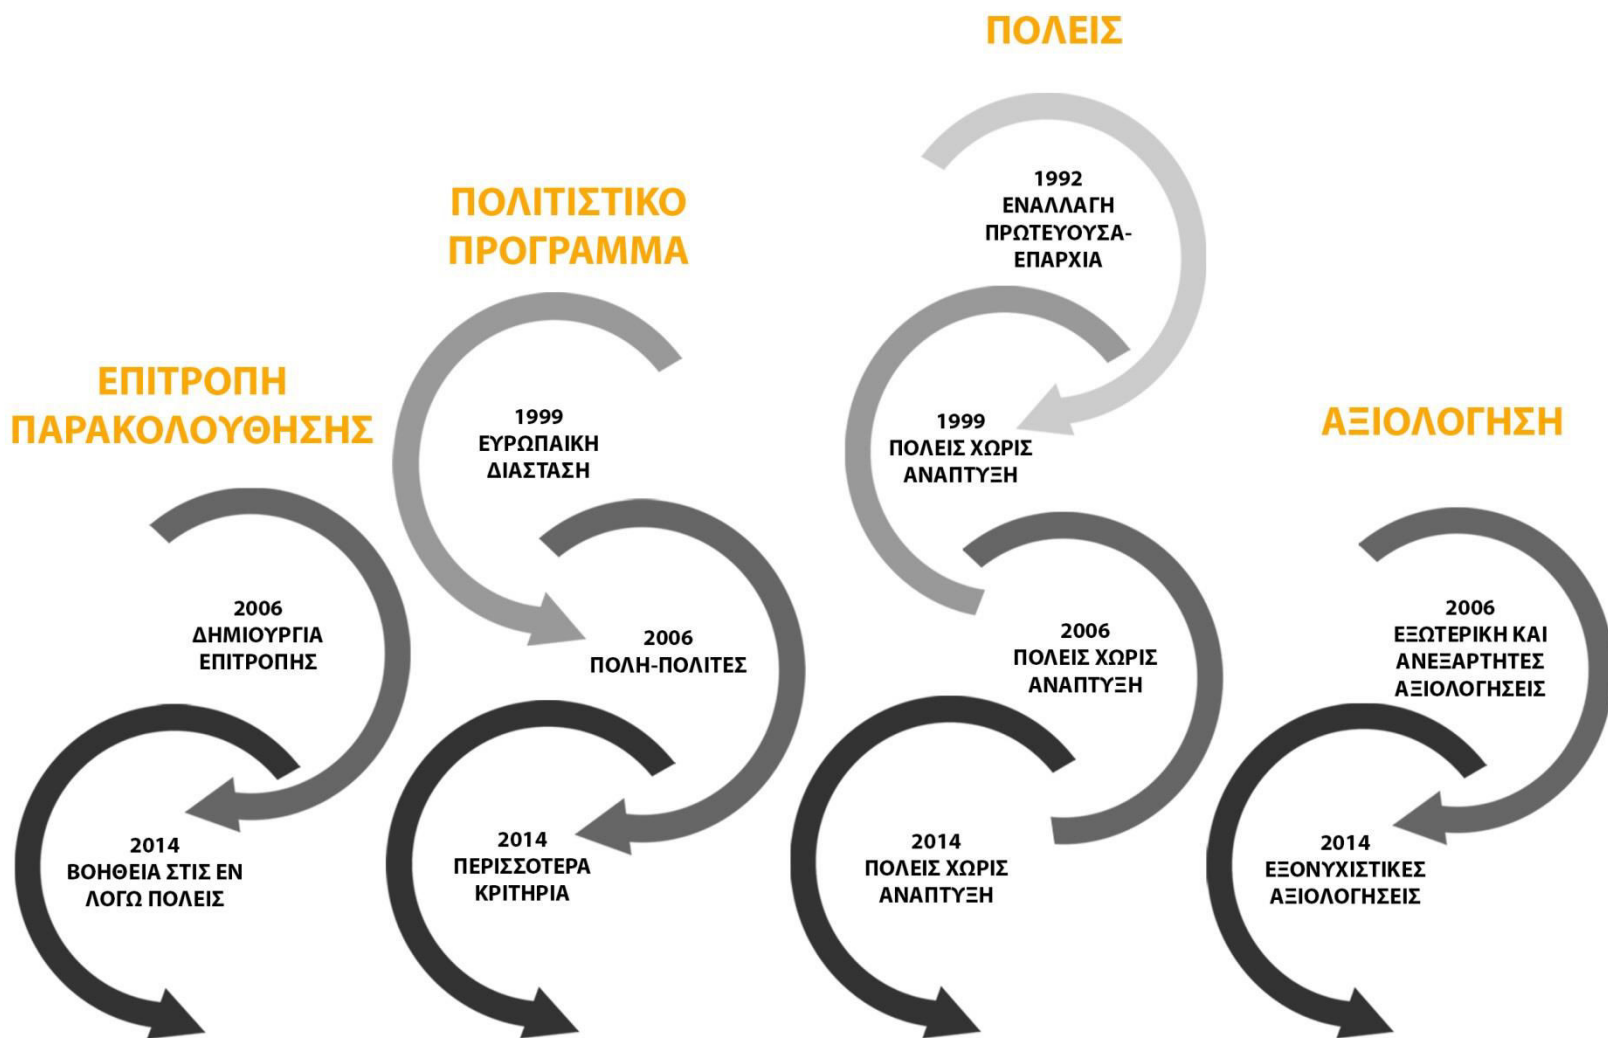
ΕΠΙΤΡΟΠΗ ΠΑΡΑΚΟΛΟΥΘΗΣΗΣ

2006
ΔΗΜΙΟΥΡΓΙΑ ΕΠΙΤΡΟΠΗΣ

2014
ΒΟΗΘΕΙΑ ΣΤΙΣ ΕΝ ΛΟΓΩ ΠΟΛΕΙΣ

ΠΟΛΙΤΙΣΤΙΚΟ ΠΡΟΓΡΑΜΜΑ

1999
ΕΥΡΩΠΑΙΚΗ ΔΙΑΣΤΑΣΗ

2006
ΠΟΛΗ-ΠΟΛΙΤΕΣ

2014
ΠΕΡΙΣΣΟΤΕΡΑ ΚΡΙΤΗΡΙΑ

ΠΟΛΕΙΣ

1992
ΕΝΑΛΛΑΓΗ ΠΡΩΤΕΥΟΥΣΑ-ΕΠΑΡΧΙΑ

1999
ΠΟΛΕΙΣ ΧΩΡΙΣ ΑΝΑΠΤΥΞΗ

2006
ΠΟΛΕΙΣ ΧΩΡΙΣ ΑΝΑΠΤΥΞΗ

2014
ΠΟΛΕΙΣ ΧΩΡΙΣ ΑΝΑΠΤΥΞΗ

ΑΞΙΟΛΟΓΗΣΗ

2006
ΕΞΩΤΕΡΙΚΗ ΚΑΙ ΑΝΕΞΑΡΤΗΤΕΣ ΑΞΙΟΛΟΓΗΣΕΙΣ

2014
ΕΞΟΝΥΧΙΣΤΙΚΕΣ ΑΞΙΟΛΟΓΗΣΕΙΣ